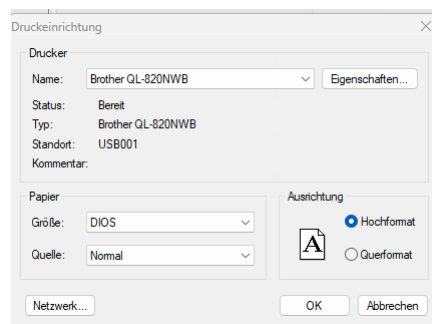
Druckeinrichtung

Drucker

Name: Brother QL-820NWB

Eigenschaften...

Status: Bereit

Typ: Brother QL-820NWB

Standort: USB001

Kommentar:

Papier

Größe: DIOS

Quelle: Normal

Ausrichtung

A

Hochformat

Querformat

Netzwerk...

OK

Abbrechen